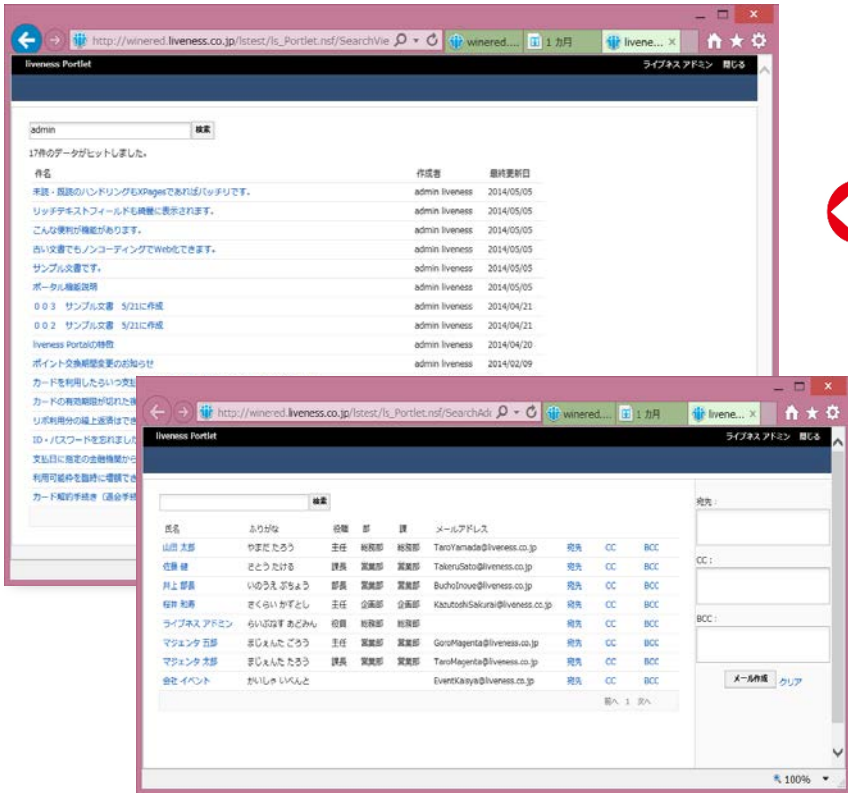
http://winered.liveness.co.jp/lstest/ls_Portlet.nsf/SearchVie
winered....
1 カ月
livene...

liveness Portlet
ライブネス アドミン 閉じる

admin
検索

17件のデータがヒットしました。

| 件名 | 作成者 | 最終更新日 |
|---|---|---|
| 未読・既読のハンドリングもXPagesであればバッチリです。 | admin liveness | 2014/05/05 |
| リッチテキストフィールドも綺麗に表示されます。 | admin liveness | 2014/05/05 |
| こんな便利な機能があります。 | admin liveness | 2014/05/05 |
| 古い文書でもノンコーディングでWeb化できます。 | admin liveness | 2014/05/05 |
| サンプル文書です。 | admin liveness | 2014/05/05 |
| ポータル機能説明 | admin liveness | 2014/05/05 |
| ００３　サンプル文書　5/21に作成 | admin liveness | 2014/04/21 |
| ００２　サンプル文書　5/21に作成 | admin liveness | 2014/04/21 |
| liveness Portletの特徴 | admin liveness | 2014/04/20 |
| ポイント交換期間変更のお知らせ | admin liveness | 2014/02/09 |

カードを利用したらいつ支払
カードの有効期限が切れた
リボ利用分の繰上返済はで
ID・パスワードを忘れました
支払日に指定の金融機関から
利用可能枠を臨時に増額でき
カード解約手続き（退会手続

http://winered.liveness.co.jp/lstest/ls_Portlet.nsf/SearchAdr
winered....
1 カ月
livene...

liveness Portlet
ライブネス アドミン 閉じる

検索

| 氏名 | ふりがな | 役職 | 部 | 課 | メールアドレス | | | |
|---|---|---|---|---|---|---|---|---|
| 山田 太郎 | やまだ たろう | 主任 | 総務部 | 総務部 | TaroYamada@liveness.co.jp | 宛先 | CC | BCC |
| 佐藤 健 | さとう たける | 課長 | 営業部 | 営業部 | TakeruSato@liveness.co.jp | 宛先 | CC | BCC |
| 井上 部長 | いのうえ ぶちょう | 部長 | 営業部 | 営業部 | BuchoInoue@liveness.co.jp | 宛先 | CC | BCC |
| 桜井 和寿 | さくらい かずとし | 主任 | 企画部 | 企画部 | KazutoshiSakurai@liveness.co.jp | 宛先 | CC | BCC |
| ライブネス アドミン | らいぶねす あどみん | 役員 | 総務部 | 総務部 | | 宛先 | CC | BCC |
| マジェンタ 五郎 | まじぇんた ごろう | 主任 | 営業部 | 営業部 | GoroMagenta@liveness.co.jp | 宛先 | CC | BCC |
| マジェンタ 太郎 | まじぇんた たろう | 課長 | 営業部 | 営業部 | TaroMagenta@liveness.co.jp | 宛先 | CC | BCC |
| 会社 イベント | かいしゃ いべんと | | | | EventKaisya@liveness.co.jp | 宛先 | CC | BCC |

前へ 1 次へ

宛先：
CC：
BCC：
メール作成 クリア

100%